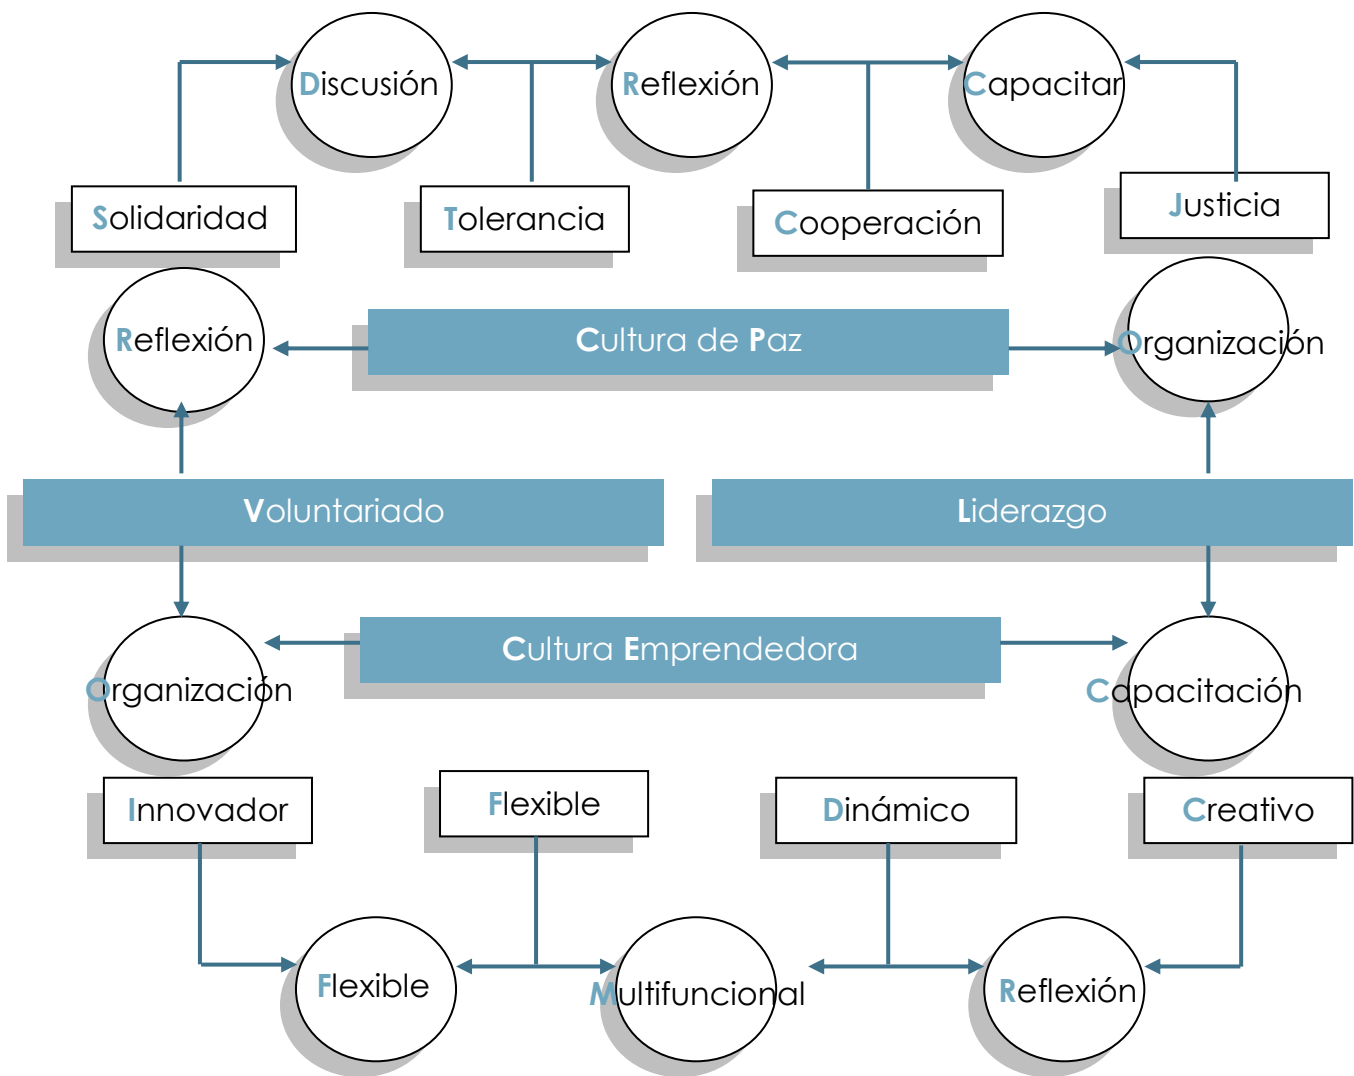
Discusión

Reflexión

Capacitar

Solidaridad

Tolerancia

Cooperación

Justicia

Reflexión

Cultura de Paz

Organización

Voluntariado

Liderazgo

Organización

Cultura Emprendedora

Capacitación

Innovador

Flexible

Dinámico

Creativo

Flexible

Multifuncional

Reflexión